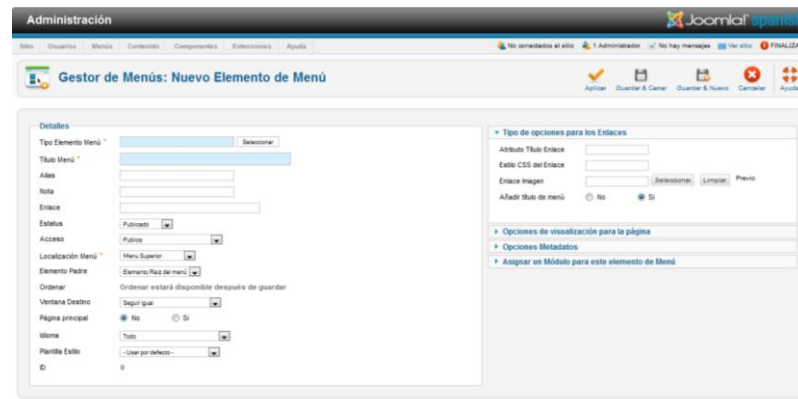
Administración

Joomla! spanish

Sitio Usuarios Menús Contenido Componentes Extensiones Ayuda

No conectados al sitio 1 Administrador No hay mensajes Ver sitio FINALIZA

Gestor de Menús: Nuevo Elemento de Menú

Aplicar Guardar & Cerrar Guardar & Nuevo Cancelar Ayuda

Detalles

Tipo Elemento Menú * Seleccionar

Título Menú *

Alias

Nota

Enlace

Estatus Publicado

Acceso Publico

Localización Menú * Menu Superior

Elemento Padre Elemento Raíz del menú

Ordenar Ordenar estará disponible después de guardar

Ventana Destino Seguir igual

Página principal No Sí

Idioma Todo

Plantilla Estilo - Usar por defecto -

ID 0

Tipo de opciones para los Enlaces

Atributo Título Enlace

Estilo CSS del Enlace

Enlace Imagen Seleccionar Limpiar Previo

Añadir título de menú No Sí

Opciones de visualización para la página

Opciones Metadatos

Asignar un Módulo para este elemento de Menú